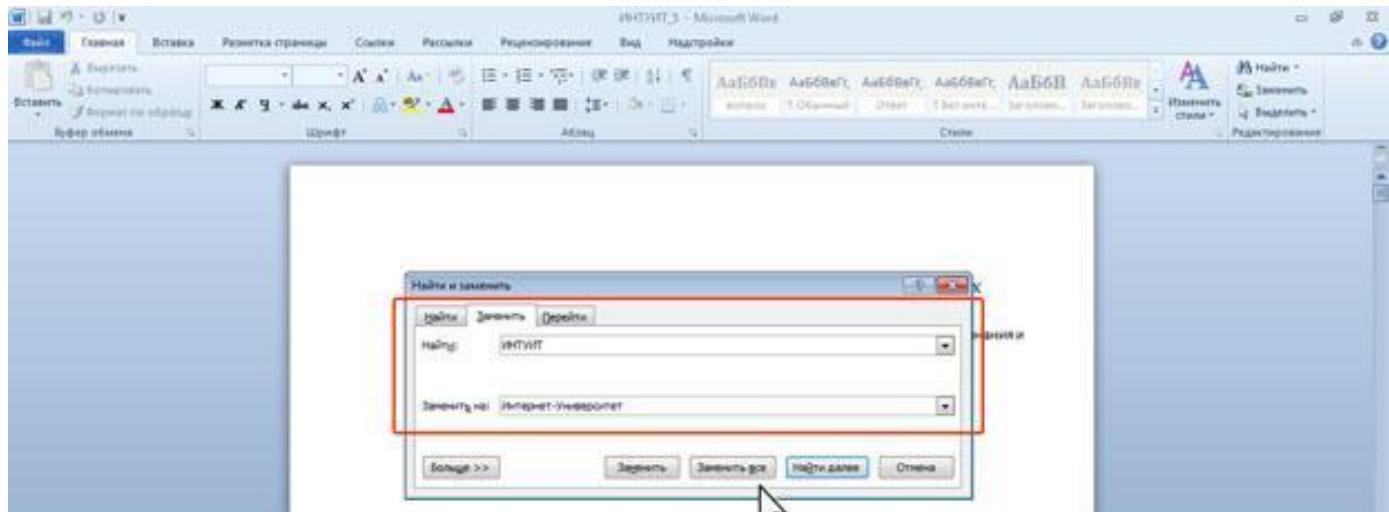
ИНТУИТ_3 - Microsoft Word

Файл Главная Вставка Разметка страницы Ссылки Рассылки Рецензирование Вид Надстройки

Вставить Вырезать Копировать Формат по образцу Буфер обмена

Шрифт

Абзац

АаБбВв АаБбВвГг АаБбВвГ АаБбВвГг АаБбВ АаБбВв

вопрос 1 Обычный Ответ 1 Без инте... Заголово... Заголово...

Стили

Изменить стили

Найти Заменить Выделить Редактирование

Найти и заменить

Найти Заменить Перейти

Найти: ИНТУИТ

Заменить на: Интернет-Университет

Больше >> Заменить Заменить все Найти далее Отмена

х

ения и